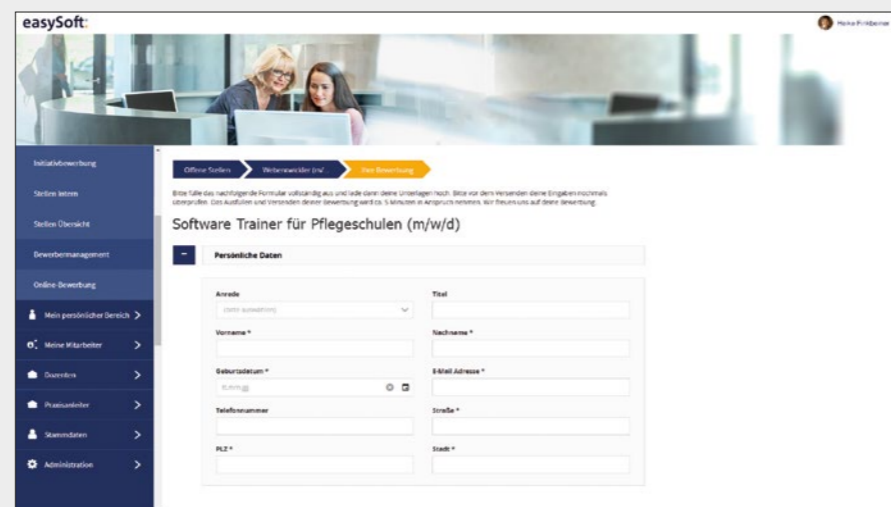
easySoft.

Heike Frikkener

Initiativbewerbung

Stellen intern

Stellen Übersicht

Bewerbermanagement

Online-Bewerbung

Mein persönlicher Bereich

Meine Mitarbeiter

Dozenten

Praxisanleiter

Stammdaten

Administration

Offene Stellen

Weiterentwickler (m/...

Ihre Bewerbung

Bitte fülle das nachfolgende Formular vollständig aus und lade dann deine Unterlagen hoch. Bitte vor dem Versenden deine Eingaben nochmals überprüfen. Das Ausfüllen und Versenden deiner Bewerbung wird ca. 5 Minuten in Anspruch nehmen. Wir freuen uns auf deine Bewerbung.

Software Trainer für Pflegeschulen (m/w/d)

Persönliche Daten

Anrede

(bitte auswählen)

Titel

Vorname *

Nachname *

Geburtsdatum *

tt.mm.jjjj

E-Mail Adresse *

Telefonnummer

Straße *

PLZ *

Stadt *